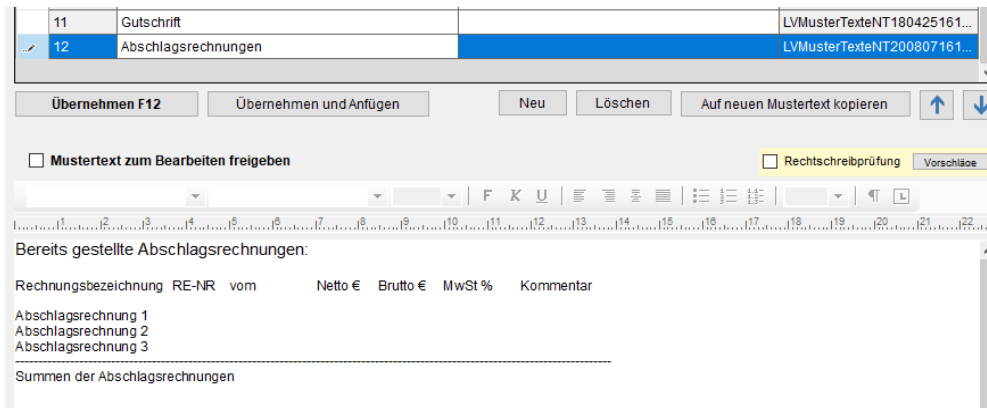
| | | | |
|---|---|---|---|
| 11 | Gutschrift | | LVMusterTexteNT180425161... |
| 12 | Abschlagsrechnungen | | LVMusterTexteNT200807161... |

Übernehmen F12 | Übernehmen und Anfügen | Neu | Löschen | Auf neuen Mustertext kopieren

Mustertext zum Bearbeiten freigeben

Rechtschreibprüfung | Vorschläge

F K U

1 2 3 4 5 6 7 8 9 10 11 12 13 14 15 16 17 18 19 20 21 22

Bereits gestellte Abschlagsrechnungen:

Rechnungsbezeichnung RE-NR vom Netto € Brutto € MwSt % Kommentar

Abschlagsrechnung 1
Abschlagsrechnung 2
Abschlagsrechnung 3
------------------------------------------------------------------------------------------------------------------------
Summen der Abschlagsrechnungen